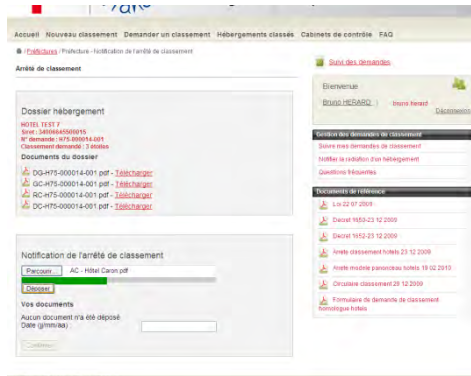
Accueil Nouveau classement Demander un classement Hébergements classés Cabinets de contrôle FAQ

/ Préfectures / Préfecture - Notification de l'arrêté de classement

Arrêté de classement

Dossier hébergement

HOTEL TEST 7
Siret : 34008845500015
N° demande : H75.000014.001
Classement demandé : 3 étoiles

Documents du dossier

DG-H75-000014-001.pdf - Télécharger
GC-H75-000014-001.pdf - Télécharger
RC-H75-000014-001.pdf - Télécharger
DC-H75-000014-001.pdf - Télécharger

Notification de l'arrêté de classement

Parcourir... AC - Hôtel Caron.pdf

Déposer

Vos documents

Aucun document n'a été déposé
Date (j/mm/aa) :

Continuer

Suivi des demandes

Bienvenue

Bruno HERARD Bruno Herard Déconnexion

Gestion des demandes de classement

Suivre mes demandes de classement
Notifier la radiation d'un hébergement
Questions fréquentes

Documents de référence

Loi 22 07 2009
Decret 1652-23 12 2009
Decret 1652-23 12 2009
Arrete classement hotels 23 12 2009
Arrete modele panonceau hotels 19 02 2010
Circulaire classement 28 12 2009
Formulaire de demande de classement tourisme hotels